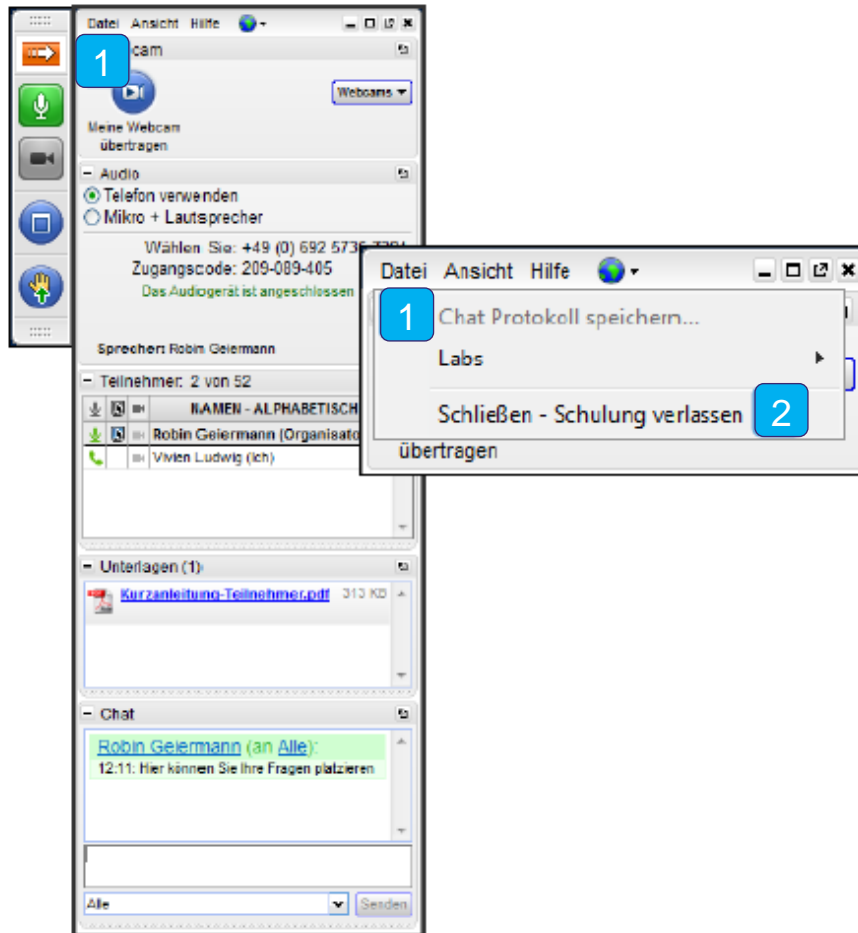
Datei Ansicht Hilfe

1

cam

Webcams

Meine Webcam übertragen

Audio

Telefon verwenden

Mikro + Lautsprecher

Wählen Sie: +49 (0) 692 5736 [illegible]

Zugangscode: 209-089-405

Das Audiogerät ist angeschlossen

Sprecher: Robin Geiermann

Teilnehmer: 2 von 52

NAMEN - ALPHABETISCH

Robin Geiermann (Organisato

Vivien Ludwig (ich)

Unterlagen (1)

Kurzanleitung-Teilnehmer.pdf 313 KB

Chat

Robin Geiermann (an Alle):

12:11: Hier können Sie Ihre Fragen platzieren

Alle

Senden

Datei Ansicht Hilfe

1 Chat Protokoll speichern...

Labs

Schließen - Schulung verlassen 2

übertragen